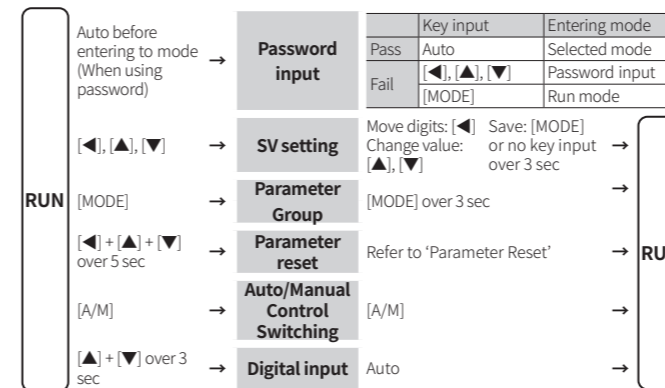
RUN

Auto before enetering to mode (When using password) → Password input

|  | Key input | Entering mode |
|---|---|---|
| Pass | Auto | Selected mode |
| Fail | [◀], [▲], [▼] | Password input |
|  | [MODE] | Run mode |

[◀], [▲], [▼] → SV setting — Move digits: [◀] Change value: [▲], [▼] — Save: [MODE] or no key input over 3 sec →

[MODE] → Parameter Group — [MODE] over 3 sec →

[◀] + [▲] + [▼] over 5 sec → Parameter reset — Refer to 'Parameter Reset' →

[A/M] → Auto/Manual Control Switching — [A/M] →

[▲] + [▼] over 3 sec → Digital input — Auto →

RU